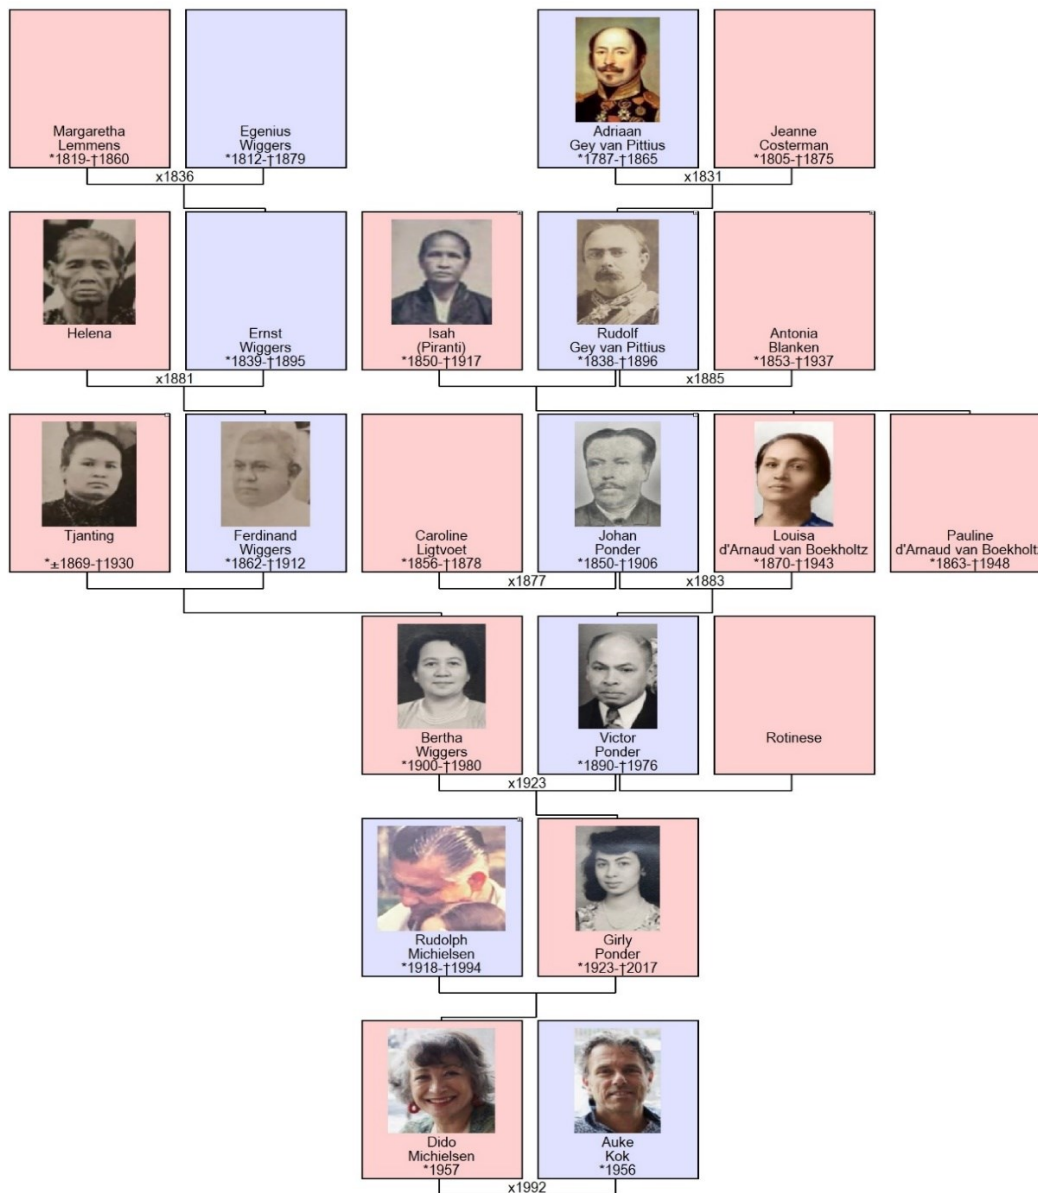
Margaretha
Lemmens
*1819-†1860

Egenius
Wiggers
*1812-†1879

x1836

Adriaan
Gey van Pittius
*1787-†1865

Jeanne
Costerman
*1805-†1875

x1831

Helena

Ernst
Wiggers
*1839-†1895

x1881

Isah
(Piranti)
*1850-†1917

Rudolf
Gey van Pittius
*1838-†1896

Antonia
Blanken
*1853-†1937

x1885

Tjanting
*±1869-†1930

Ferdinand
Wiggers
*1862-†1912

Caroline
Ligtvoet
*1856-†1878

x1877

Johan
Ponder
*1850-†1906

Louisa
d'Arnaud van Boekholtz
*1870-†1943

x1883

Pauline
d'Arnaud van Boekholtz
*1863-†1948

Bertha
Wiggers
*1900-†1980

Victor
Ponder
*1890-†1976

Rotinese

x1923

Rudolph
Michielsen
*1918-†1994

Girly
Ponder
*1923-†2017

Dido
Michielsen
*1957

Auke
Kok
*1956

x1992